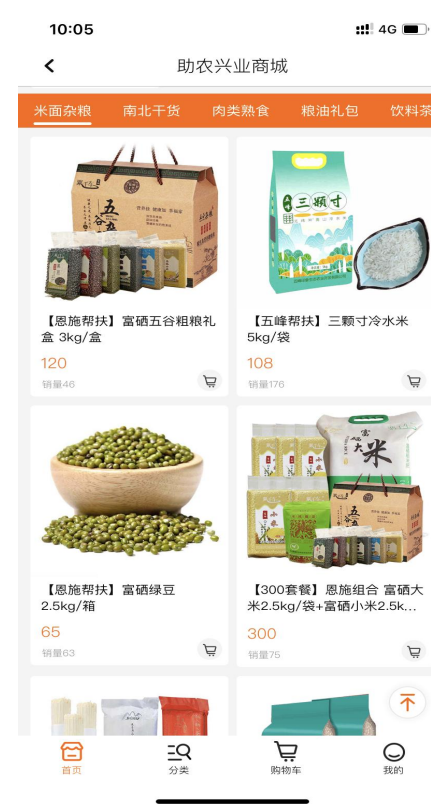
10:05
4G

助农兴业商城

米面杂粮 南北干货 肉类熟食 粮油礼包 饮料茶

五谷
三颗寸

【恩施帮扶】富硒五谷粗粮礼盒 3kg/盒
120
销量46

【五峰帮扶】三颗寸冷水米 5kg/袋
108
销量176

【恩施帮扶】富硒绿豆 2.5kg/箱
65
销量63

【300套餐】恩施组合 富硒大米2.5kg/袋+富硒小米2.5k...
300
销量75

首页 分类 购物车 我的